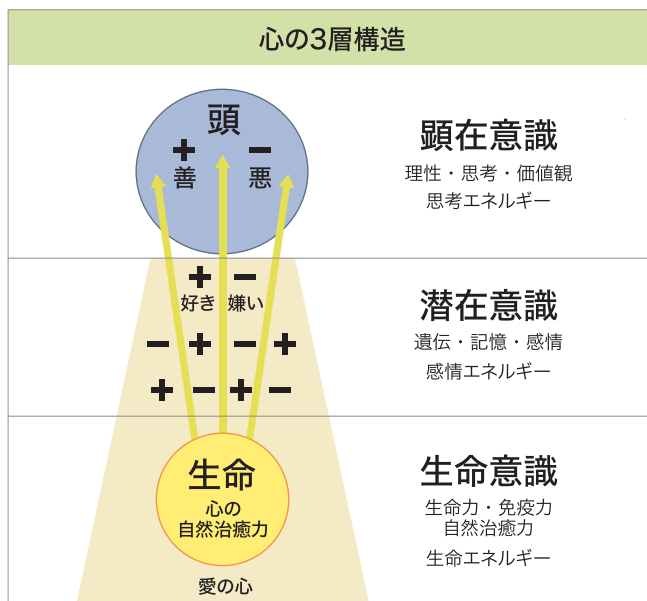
心の3層構造

頭
＋ 善
－ 悪

顕在意識
理性・思考・価値観
思考エネルギー

＋ －
好き 嫌い
－ ＋ － ＋
＋ － ＋ －

潜在意識
遺伝・記憶・感情
感情エネルギー

生命
心の
自然治癒力

愛の心

生命意識
生命力・免疫力
自然治癒力
生命エネルギー